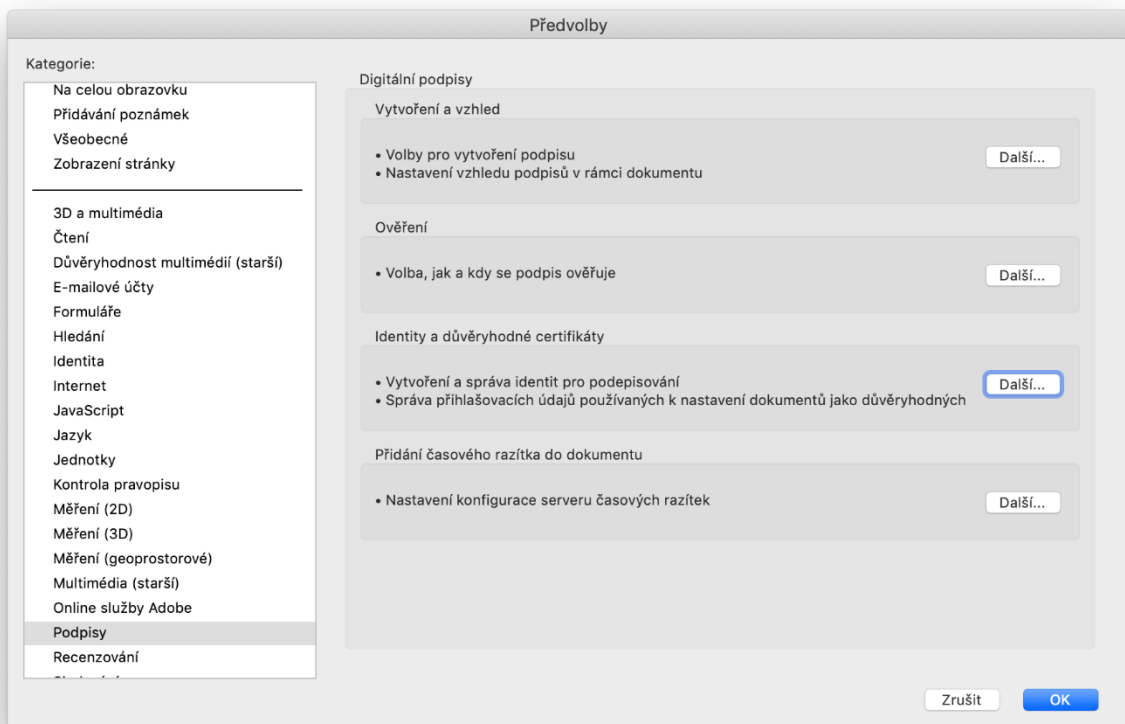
Předvolby

Kategorie:

Na celou obrazovku
Přidávání poznámek
Všeobecné
Zobrazení stránky

3D a multimédia
Čtení
Důvěryhodnost multimédií (starší)
E-mailové účty
Formuláře
Hledání
Identita
Internet
JavaScript
Jazyk
Jednotky
Kontrola pravopisu
Měření (2D)
Měření (3D)
Měření (geoprostorové)
Multimédia (starší)
Online služby Adobe
Podpisy
Recenzování
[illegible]

Digitální podpisy

Vytvoření a vzhled

• Volby pro vytvoření podpisu
• Nastavení vzhledu podpisů v rámci dokumentu

Další...

Ověření

• Volba, jak a kdy se podpis ověřuje

Další...

Identity a důvěryhodné certifikáty

• Vytvoření a správa identit pro podepisování
• Správa přihlašovacích údajů používaných k nastavení dokumentů jako důvěryhodných

Další...

Přidání časového razítka do dokumentu

• Nastavení konfigurace serveru časových razítek

Další...

Zrušit
OK